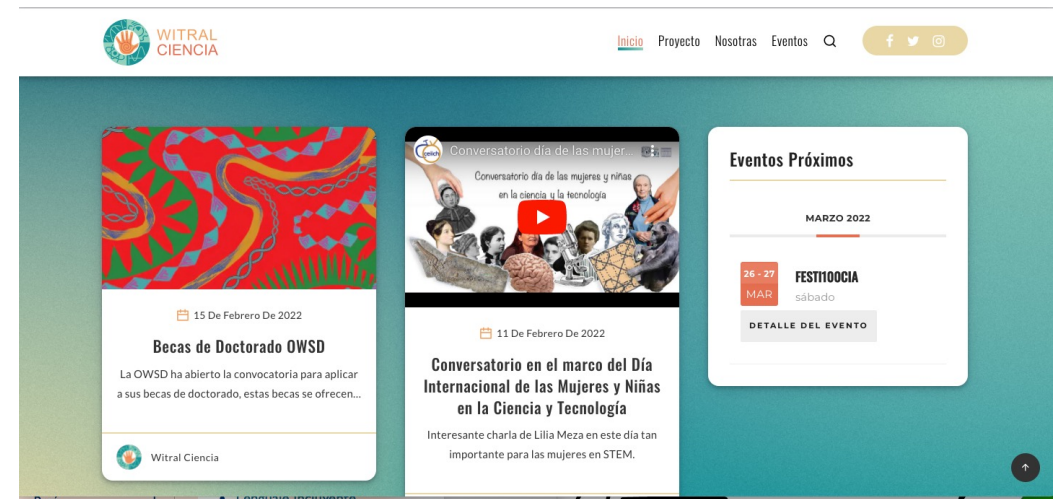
WITRAL CIENCIA

Inicio Proyecto Nosotras Eventos

15 De Febrero De 2022

Becas de Doctorado OWSD

La OWSD ha abierto la convocatoria para aplicar a sus becas de doctorado, estas becas se ofrecen...

Witral Ciencia

Conversatorio día de las mujer...

Conversatorio día de las mujeres y niñas en la ciencia y la tecnología

11 De Febrero De 2022

Conversatorio en el marco del Día Internacional de las Mujeres y Niñas en la Ciencia y Tecnología

Interesante charla de Lilia Meza en este día tan importante para las mujeres en STEM.

Eventos Próximos

MARZO 2022

26 - 27 MAR

FESTI100CIA

sábado

DETALLE DEL EVENTO